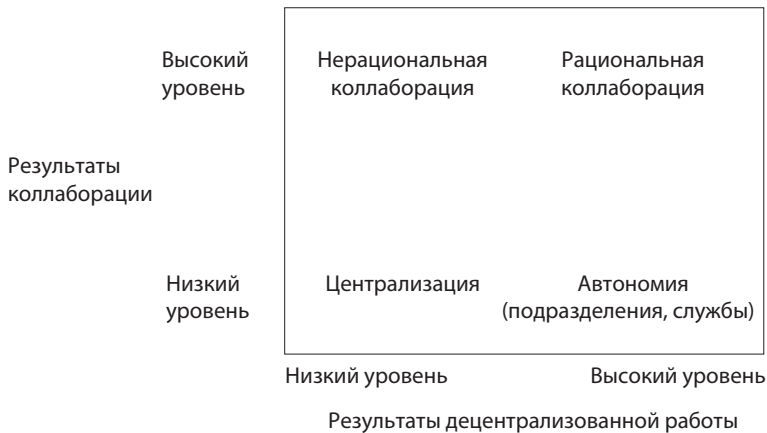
Высокий уровень

Нерациональная коллаборация

Рациональная коллаборация

Результаты коллаборации

Низкий уровень

Централизация

Автономия (подразделения, службы)

Низкий уровень

Высокий уровень

Результаты децентрализованной работы